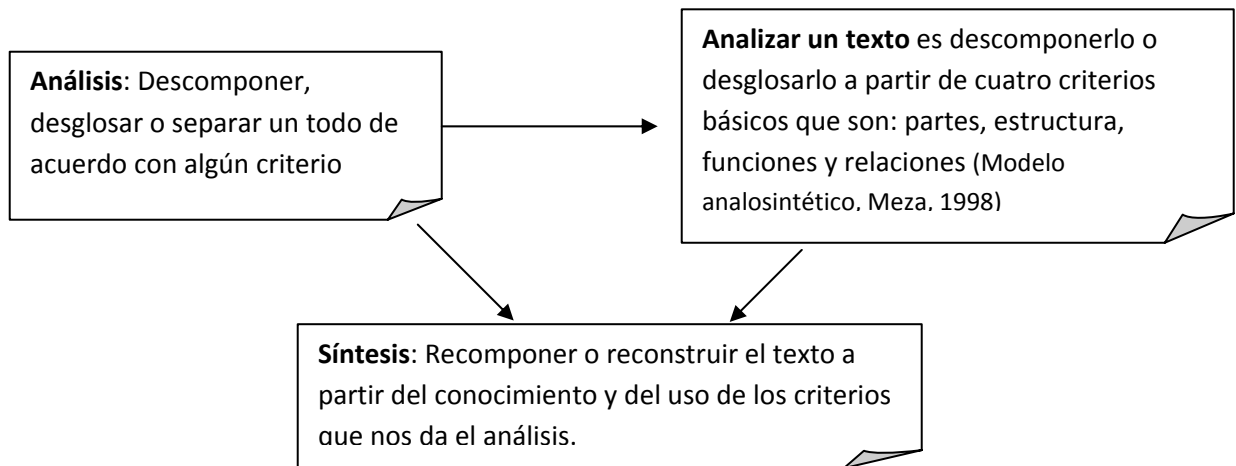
**Análisis**: Descomponer, desglosar o separar un todo de acuerdo con algún criterio

**Analizar un texto** es descomponerlo o desglosarlo a partir de cuatro criterios básicos que son: partes, estructura, funciones y relaciones (Modelo analosintético, Meza, 1998)

**Síntesis**: Recomponer o reconstruir el texto a partir del conocimiento y del uso de los criterios que nos da el análisis.